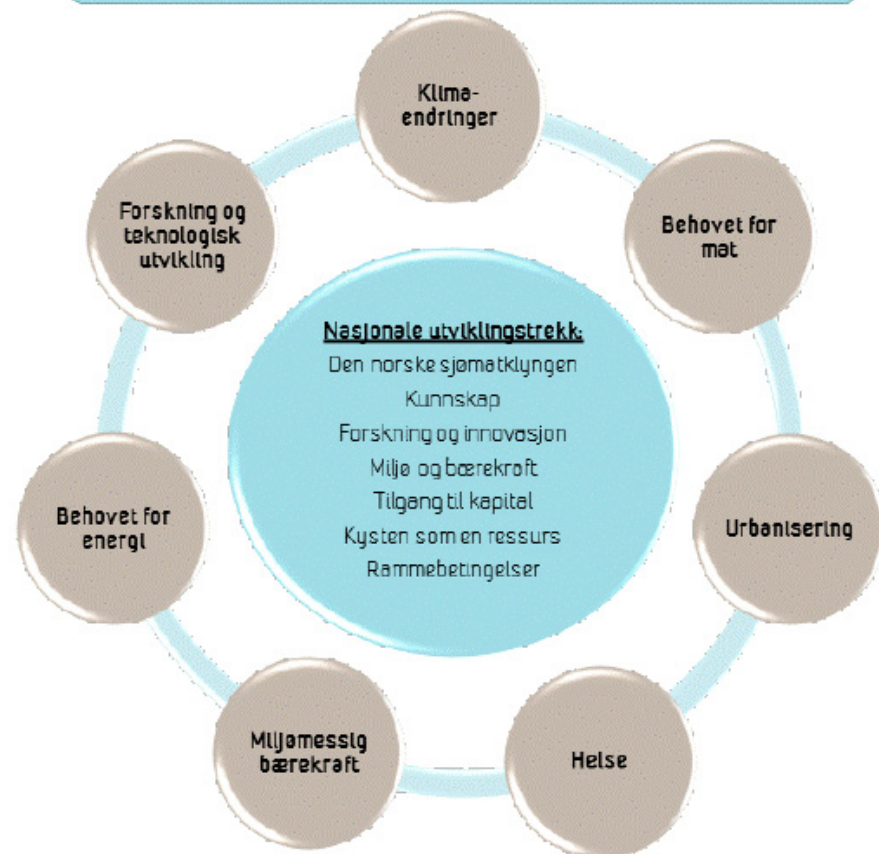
Klimaendringer

Behovet for mat

Urbanisering

Helse

Miljømessig bærekraft

Behovet for energi

Forskning og teknologisk utvikling

Nasjonale utviklingstrekk:
Den norske sjømatklyngen
Kunnskap
Forskning og innovasjon
Miljø og bærekraft
Tilgang til kapital
Kysten som en ressurs
Rammebetingelser